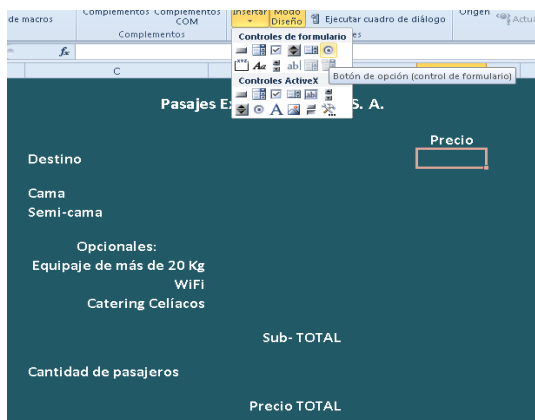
de macros
Complementos Complementos COM
Complementos
Insertar
Modo Diseño
Ejecutar cuadro de diálogo
Origen
Actu
Controles de formulario
Controles ActiveX
Botón de opción (control de formulario)
C
Pasajes E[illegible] S. A.
Precio
Destino
Cama
Semi-cama
Opcionales:
Equipaje de más de 20 Kg
WiFi
Catering Celíacos
Sub- TOTAL
Cantidad de pasajeros
Precio TOTAL